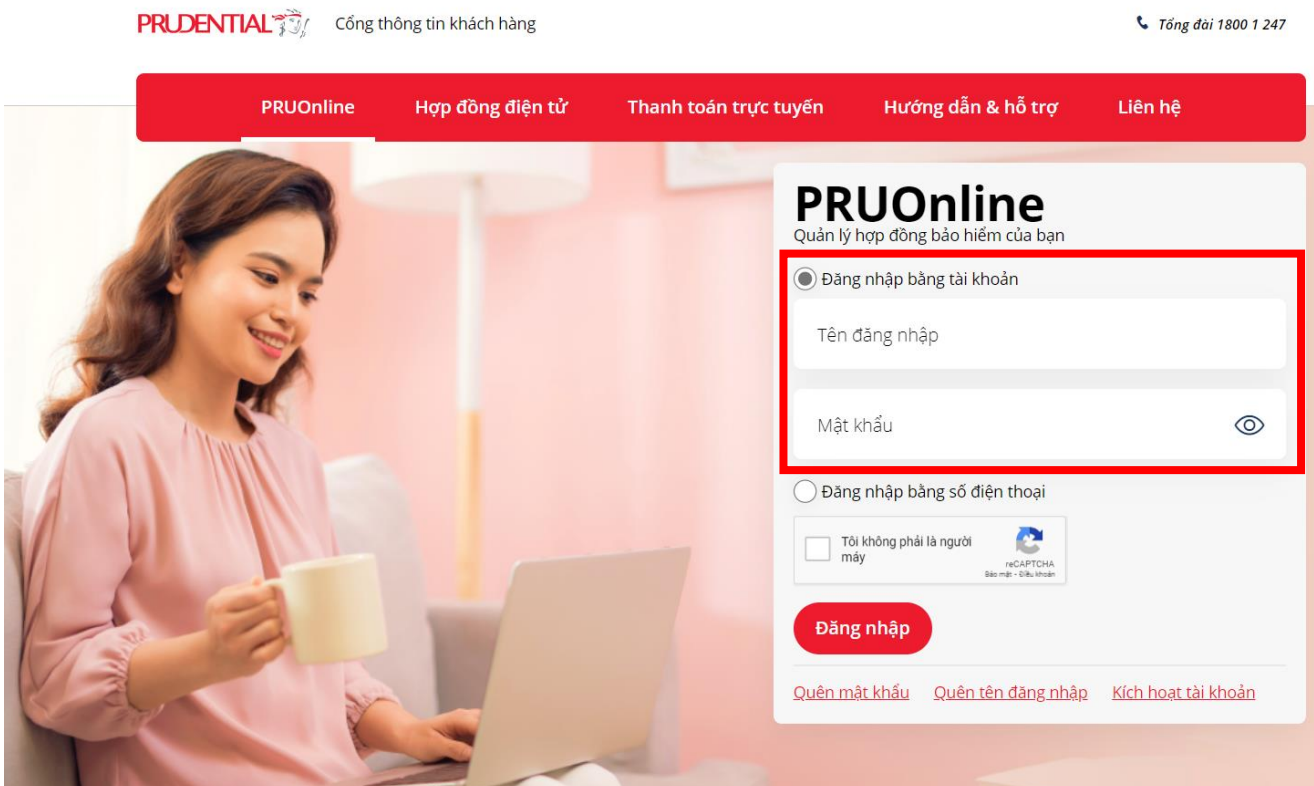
PRUDENTIAL Cổng thông tin khách hàng

Tổng đài 1800 1 247

PRUOnline Hợp đồng điện tử Thanh toán trực tuyến Hướng dẫn & hỗ trợ Liên hệ

PRUOnline
Quản lý hợp đồng bảo hiểm của bạn

Đăng nhập bằng tài khoản

Tên đăng nhập

Mật khẩu

Đăng nhập bằng số điện thoại

Tôi không phải là người máy

reCAPTCHA
Bảo mật - Điều khoản

Đăng nhập

Quên mật khẩu Quên tên đăng nhập Kích hoạt tài khoản